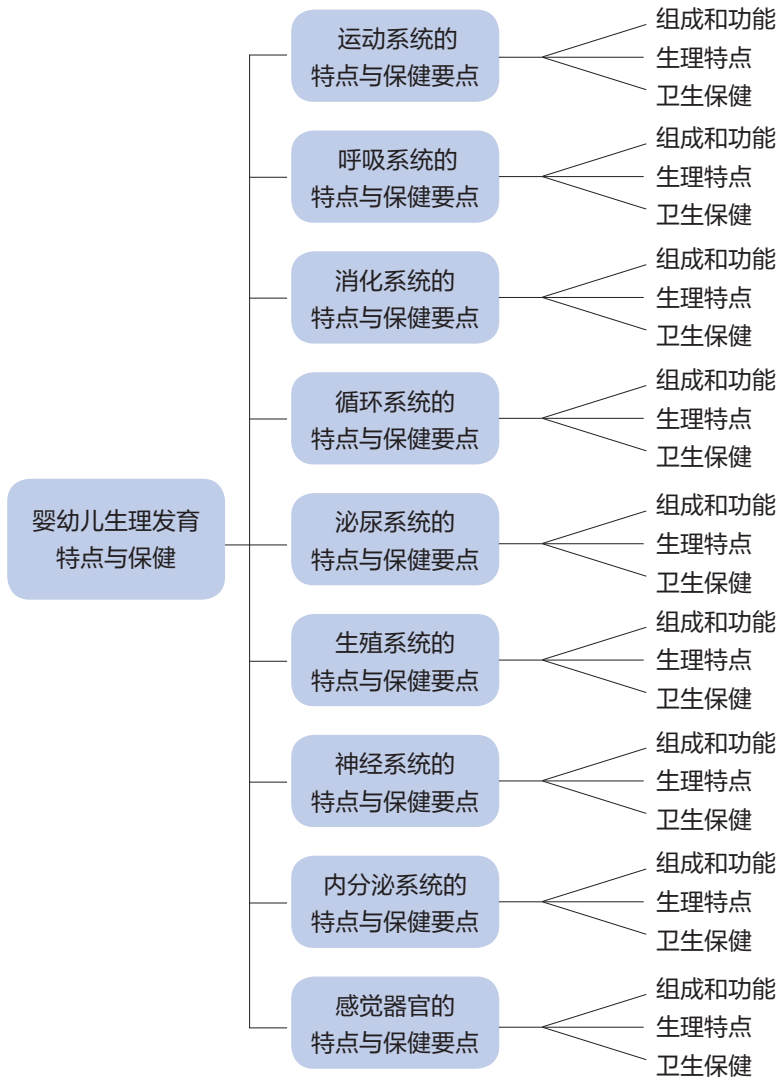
婴幼儿生理发育特点与保健

运动系统的特点与保健要点
组成和功能
生理特点
卫生保健

呼吸系统的特点与保健要点
组成和功能
生理特点
卫生保健

消化系统的特点与保健要点
组成和功能
生理特点
卫生保健

循环系统的特点与保健要点
组成和功能
生理特点
卫生保健

泌尿系统的特点与保健要点
组成和功能
生理特点
卫生保健

生殖系统的特点与保健要点
组成和功能
生理特点
卫生保健

神经系统的特点与保健要点
组成和功能
生理特点
卫生保健

内分泌系统的特点与保健要点
组成和功能
生理特点
卫生保健

感觉器官的特点与保健要点
组成和功能
生理特点
卫生保健